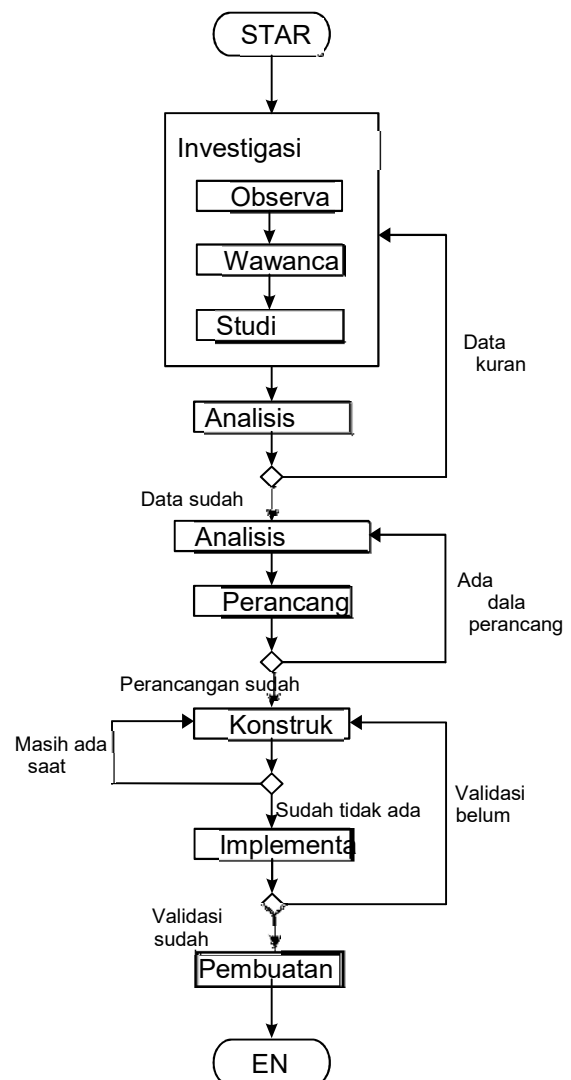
STAR

Investigasi

Observa

Wawanca

Studi

Data kuran

Analisis

Data sudah

Analisis

Ada dala perancang

Perancang

Perancangan sudah

Masih ada saat

Konstruk

Sudah tidak ada

Validasi belum

Implementa

Validasi sudah

Pembuatan

EN